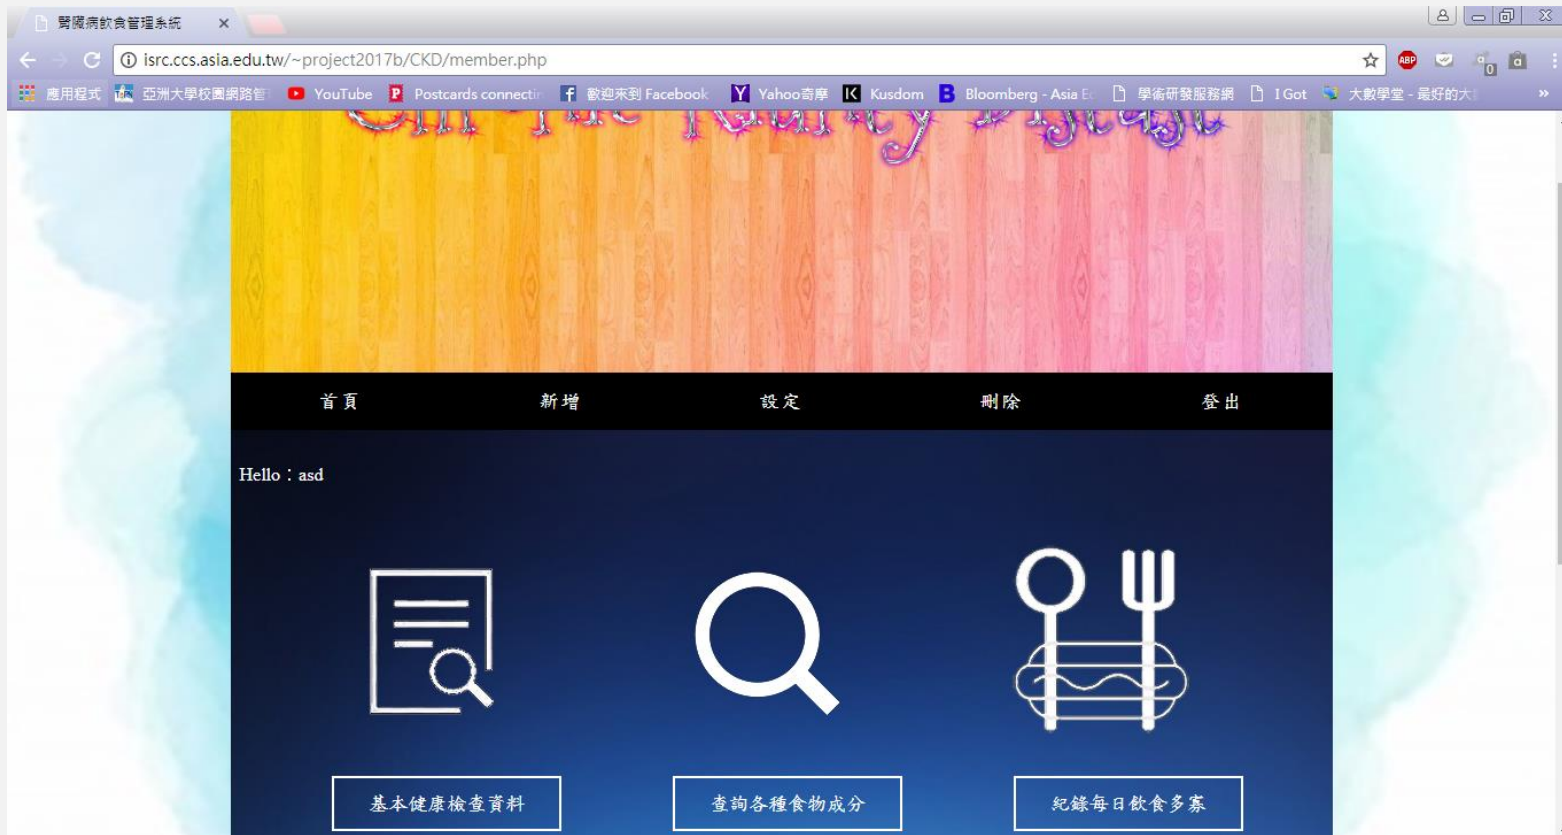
腎臟病飲食管理系統 ×

isrc.ccs.asia.edu.tw/~project2017b/CKD/member.php

應用程式 亞洲大學校園網路管 YouTube Postcards connecti 歡迎來到 Facebook Yahoo奇摩 Kusdom Bloomberg - Asia E 學術研發服務網 I Got 大數學堂 - 最好的大 »

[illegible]

首頁 新增 設定 刪除 登出

Hello：asd

基本健康檢查資料

查詢各種食物成分

紀錄每日飲食多寡